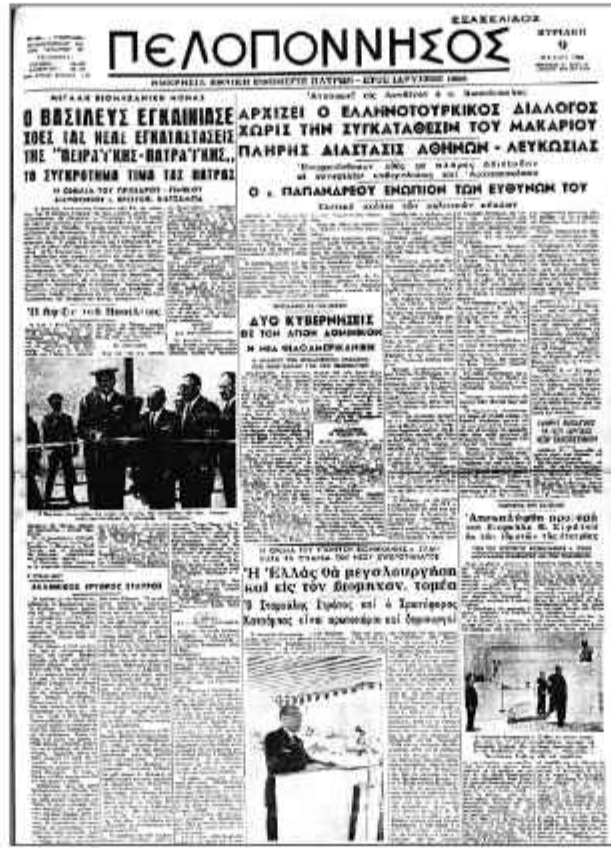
ΕΞΑΣΕΛΙΔΟΣ
ΠΕΛΟΠΟΝΝΗΣΟΣ
ΚΥΡΙΑΚΗ 9

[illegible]

ΜΕΓΑΛΗ ΒΙΟΜΗΧΑΝΙΚΗ ΜΟΝΑΣ
Ο ΒΑΣΙΛΕΥΣ ΕΓΚΑΙΝΙΑΣΕ ΧΘΕΣ ΤΑΣ ΝΕΑΣ ΕΓΚΑΤΑΣΤΑΣΕΙΣ ΤΗΣ "ΠΕΙΡΑΪΚΗΣ-ΠΑΤΡΑΪΚΗΣ„
ΤΟ ΣΥΓΚΡΟΤΗΜΑ ΤΙΜΑ ΤΑΣ ΠΑΤΡΑΣ

ΑΡΧΙΖΕΙ Ο ΕΛΛΗΝΟΤΟΥΡΚΙΚΟΣ ΔΙΑΛΟΓΟΣ ΧΩΡΙΣ ΤΗΝ ΣΥΓΚΑΤΑΘΕΣΙΝ ΤΟΥ ΜΑΚΑΡΙΟΥ
ΠΛΗΡΗΣ ΔΙΑΣΤΑΣΙΣ ΑΘΗΝΩΝ - ΛΕΥΚΩΣΙΑΣ
Ο κ. ΠΑΠΑΝΔΡΕΟΥ ΕΝΩΠΙΟΝ ΤΩΝ ΕΥΘΥΝΩΝ ΤΟΥ

ΔΥΟ ΚΥΒΕΡΝΗΣΕΙΣ ΕΙΣ ΤΗΝ ΑΓΙΟΝ ΔΟΜΙΝΙΚΟΝ

"Η Ελλάς θα μεγαλουργήση και εις τον βιομηχανικόν τομέα"

Απεκλείσθη προ καιρού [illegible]

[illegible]